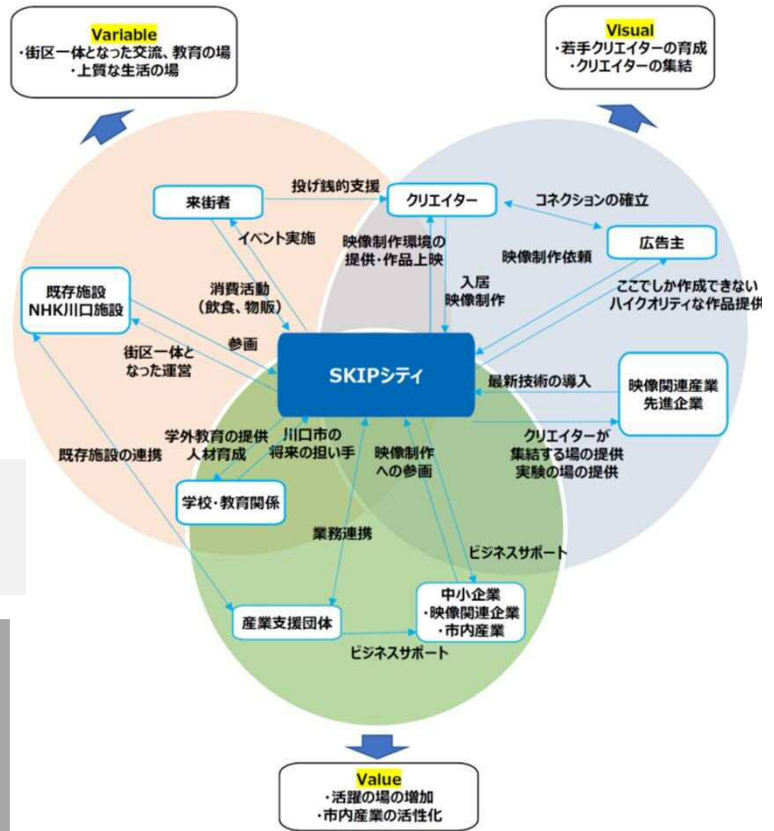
Variable
・街区一体となった交流、教育の場
・上質な生活の場

Visual
・若手クリエイターの育成
・クリエイターの集結

来街者
投げ銭的支援
クリエイター
コネクションの確立
イベント実施
映像制作環境の提供・作品上映
映像制作依頼
広告主
入居
映像制作
消費活動
（飲食、物販）
ここでしか作成できない
ハイクオリティな作品提供
既存施設
NHK川口施設
参画
街区一体となった運営
SKIPシティ
最新技術の導入
映像関連産業
先進企業
学外教育の提供
人材育成
川口市の将来の担い手
映像制作への参画
クリエイターが集結する場の提供
実験の場の提供
既存施設の連携
学校・教育関係
業務連携
ビジネスサポート
中小企業
・映像関連企業
・市内産業
産業支援団体
ビジネスサポート

Value
・活躍の場の増加
・市内産業の活性化